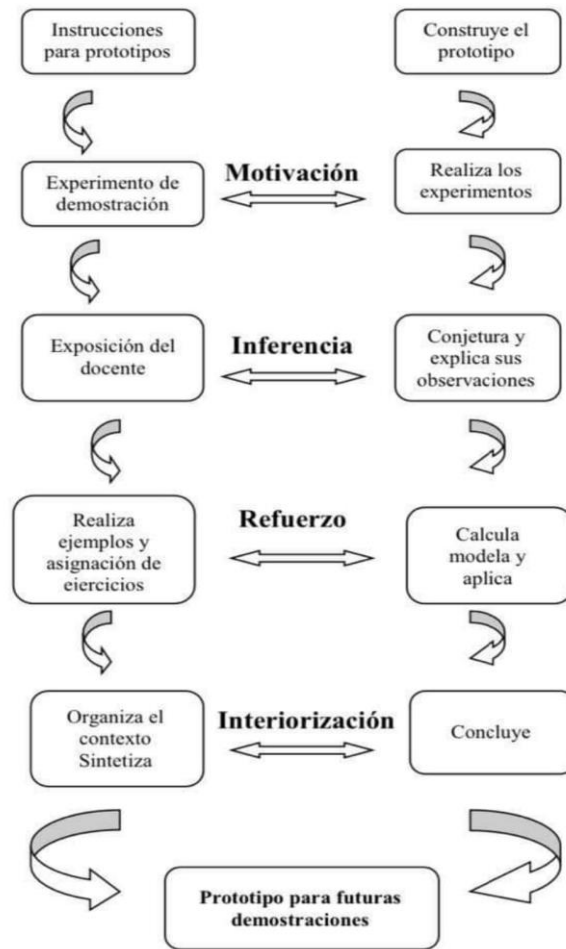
Instrucciones para prototipos

Construye el prototipo

Motivación

Experimento de demostración

Realiza los experimentos

Inferencia

Exposición del docente

Conjetura y explica sus observaciones

Refuerzo

Realiza ejemplos y asignación de ejercicios

Calcula modela y aplica

Interiorización

Organiza el contexto Sintetiza

Concluye

Prototipo para futuras demostraciones